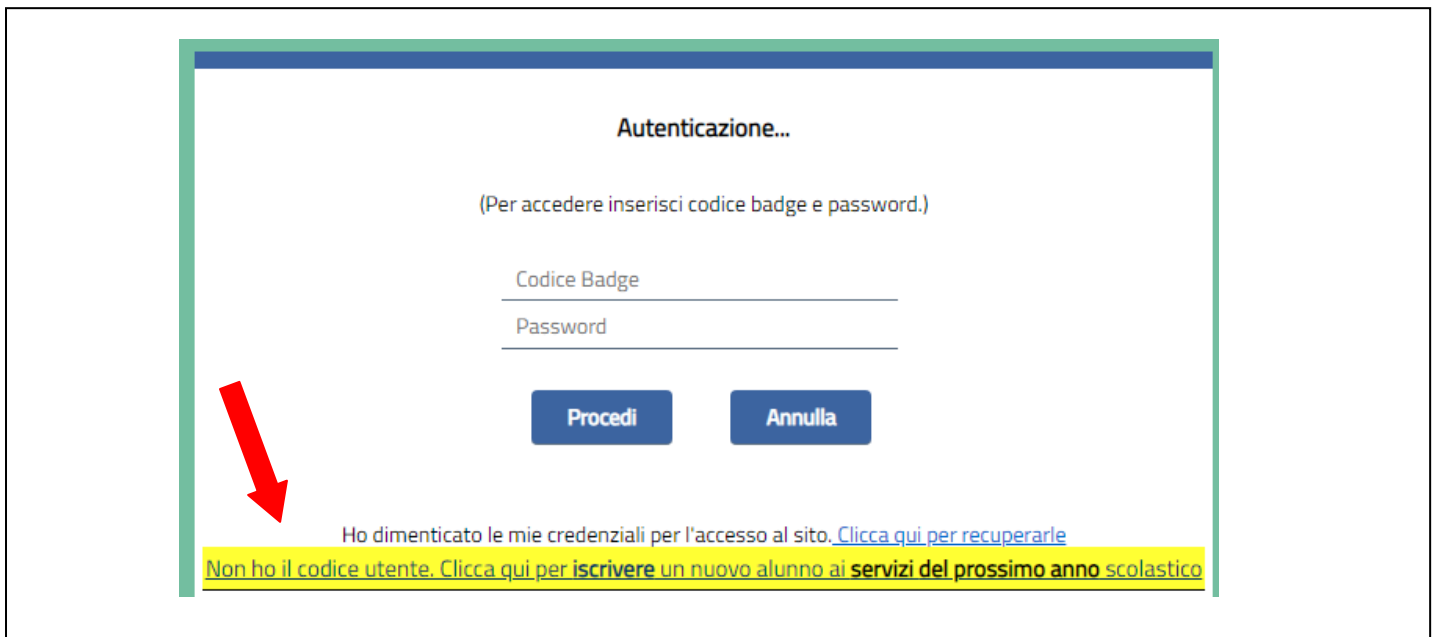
Autenticazione...

(Per accedere inserisci codice badge e password.)

Codice Badge

Password

Procedi

Annulla

Ho dimenticato le mie credenziali per l'accesso al sito. Clicca qui per recuperarle

Non ho il codice utente. Clicca qui per iscrivere un nuovo alunno ai servizi del prossimo anno scolastico